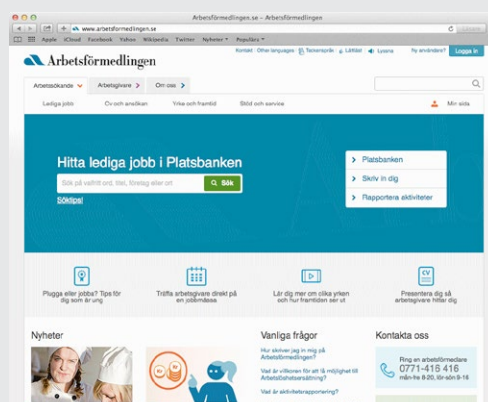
Arbetsförmedlingen.se - Arbetsförmedlingen

www.arbetsformedlingen.se

Apple iCloud Facebook Yahoo Wikipedia Twitter Nyheter Populära

Kontakt Other languages Teckenspråk Lättläst Lyssna Ny användare? Logga in

Arbetsförmedlingen

Arbetssökande Arbetsgivare Om oss

Lediga jobb CV och ansökan Yrke och framtid Stöd och service Min sida

Hitta lediga jobb i Platsbanken

Sök på yrkestitel, ord, företag eller ort Sök

Söktips!

Platsbanken

Skriv in dig

Rapportera aktiviteter

Plugga eller jobba? Tips för dig som är ung

Träffa arbetsgivare direkt på en jobbmässa

Lär dig mer om olika yrken och hur framtiden ser ut

Presentera dig så arbetsgivare hittar dig

Nyheter

Vanliga frågor

Hur skriver jag in mig på Arbetsförmedlingen?

Vad är villkoren för att få möjlighet till Arbetslöshetsersättning?

Vad är aktivitetsrapportering?

Kontakta oss

Ring en arbetsförmedlare

0771-416 416

Mån-fre 8-20, lör-sön 9-16